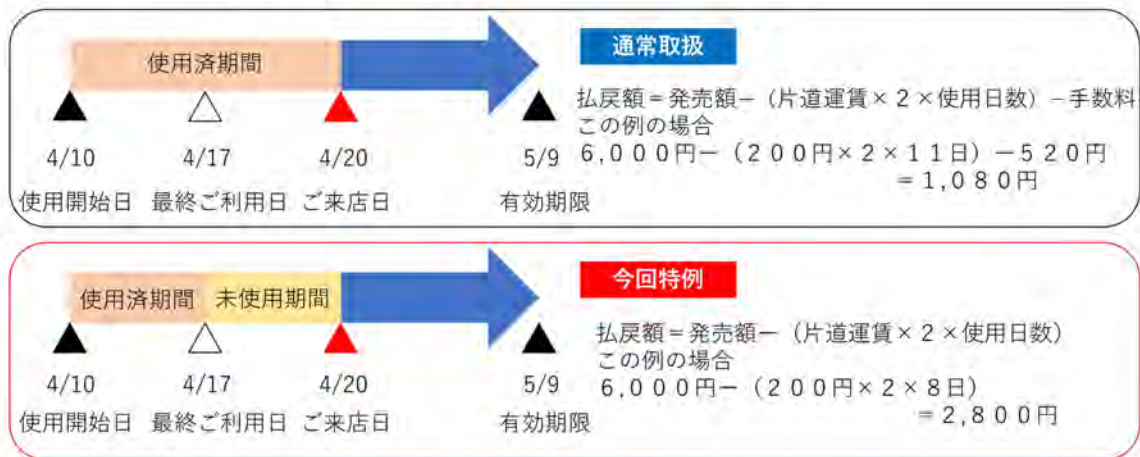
使用済期間

4/10 使用開始日
4/17 最終ご利用日
4/20 ご来店日
5/9 有効期限

通常取扱

払戻額＝発売額－（片道運賃×２×使用日数）－手数料
この例の場合
６，０００円－（２００円×２×１１日）－５２０円
＝１，０８０円

使用済期間　未使用期間

4/10 使用開始日
4/17 最終ご利用日
4/20 ご来店日
5/9 有効期限

今回特例

払戻額＝発売額－（片道運賃×２×使用日数）
この例の場合
６，０００円－（２００円×２×８日）
＝２，８００円